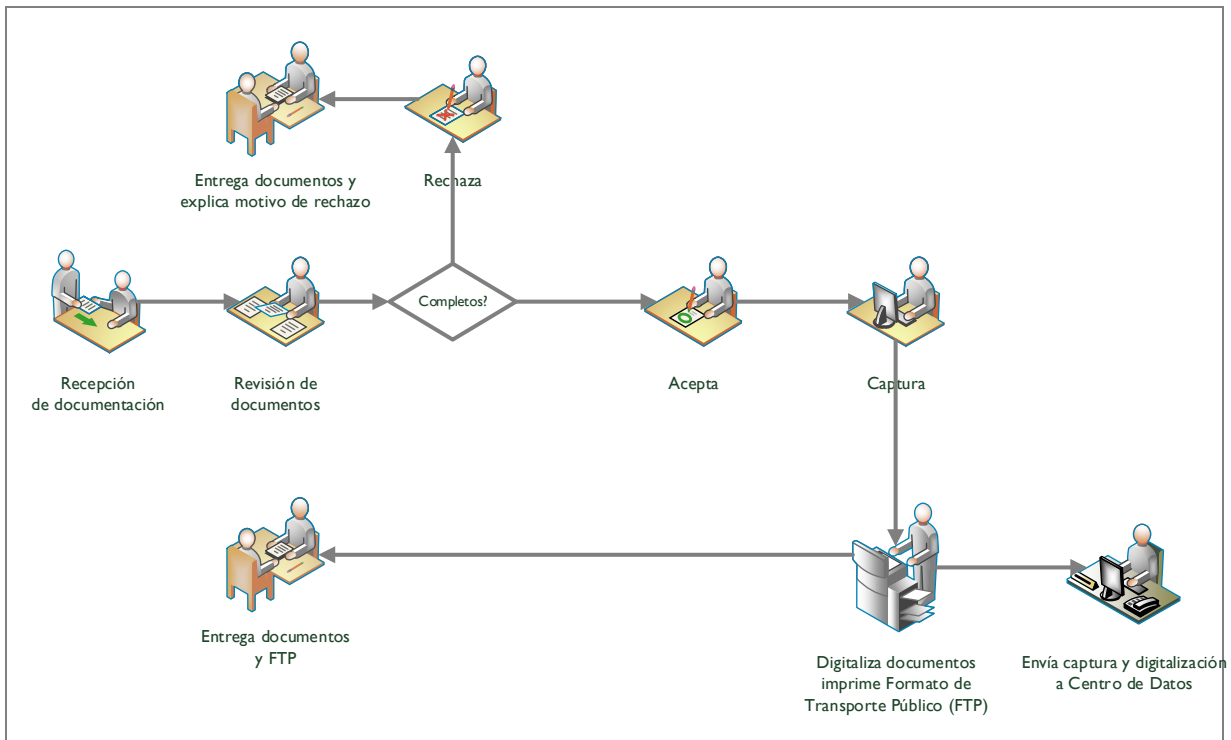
Entrega documentos y explica motivo de rechazo

Rechaza

Recepción de documentación

Revisión de documentos

Completos?

Acepta

Captura

Entrega documentos y FTP

Digitaliza documentos imprime Formato de Transporte Público (FTP)

Envía captura y digitalización a Centro de Datos